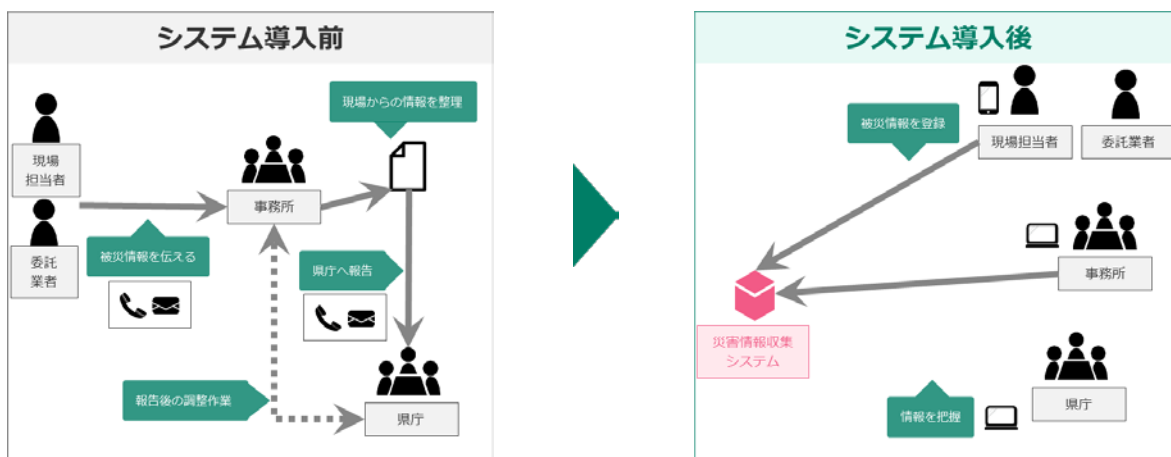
システム導入前

現場担当者

委託業者

被災情報を伝える

事務所

現場からの情報を整理

県庁へ報告

報告後の調整作業

県庁

システム導入後

被災情報を登録

現場担当者

委託業者

事務所

災害情報収集システム

情報を把握

県庁